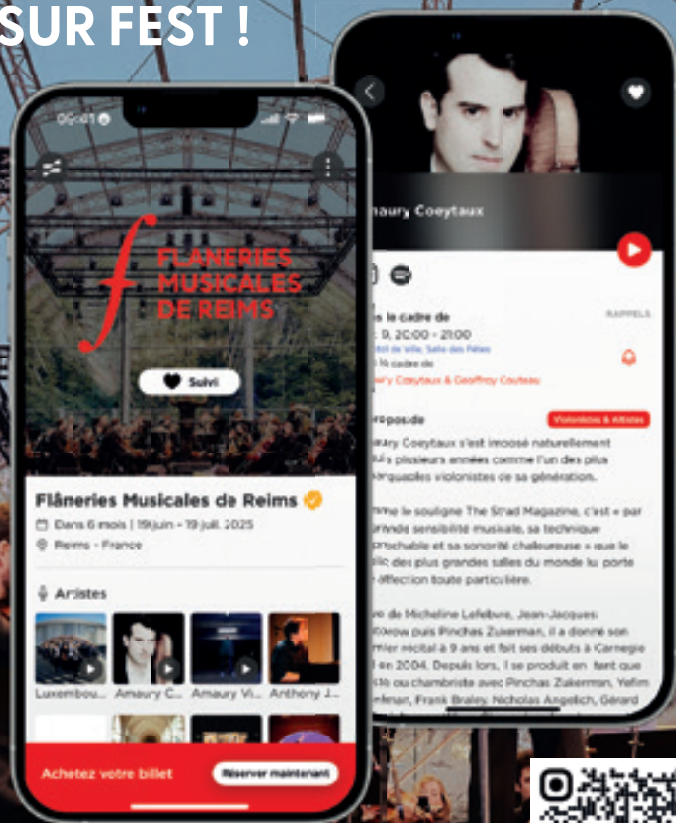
SUR FEST !

06:41

FLÂNERIES MUSICALES DE REIMS

Suivi

Flâneries Musicales de Reims

Dans 6 mois | 19 juin - 19 juil. 2025

Reims - France

Artistes

Luxembou... Amaury C... Amaury Vi... Anthony J...

Achetez votre billet

Réserver maintenant

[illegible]maury Coeytaux

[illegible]s le cadre de

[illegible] 9, 20:00 - 21:00

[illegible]tel de Ville, Salle des Fêtes

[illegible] le cadre de

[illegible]ry Coeytaux & Geoffroy Couteau

RAPPELS

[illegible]ropos de

Violonistes & Altistes

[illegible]aury Coeytaux s'est imposé naturellement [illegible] plusieurs années comme l'un des plus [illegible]arquables violonistes de sa génération.

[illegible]me le souligne The Strad Magazine, c'est « par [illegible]rande sensibilité musicale, sa technique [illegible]prochable et sa sonorité chaleureuse » que le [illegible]lic des plus grandes salles du monde lui porte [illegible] affection toute particulière.

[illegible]ve de Micheline Lefebvre, Jean-Jacques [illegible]orow puis Pinchas Zukerman, il a donné son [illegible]mier récital à 9 ans et fait ses débuts à Carnegie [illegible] en 2004. Depuis lors, il se produit en tant que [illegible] ou chambriste avec Pinchas Zukerman, Yefim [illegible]nfman, Frank Braley, Nicholas Angelich, Gérard